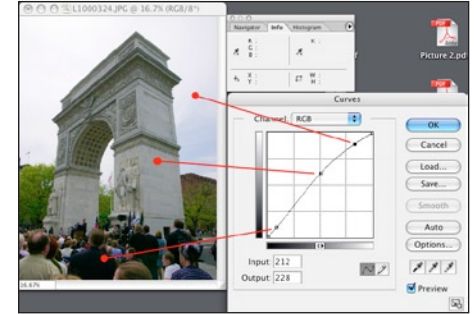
L1000324.JPG @ 16.7% (RGB/8*)

Navigator Info Histogram

R:
G:
B:

X:
Y:

W:
H:

Picture 2.pd

Curves

Channel: RGB

OK

Cancel

Load...

Save...

Smooth

Auto

Options...

Input: 212

Output: 228

Preview

16.67%